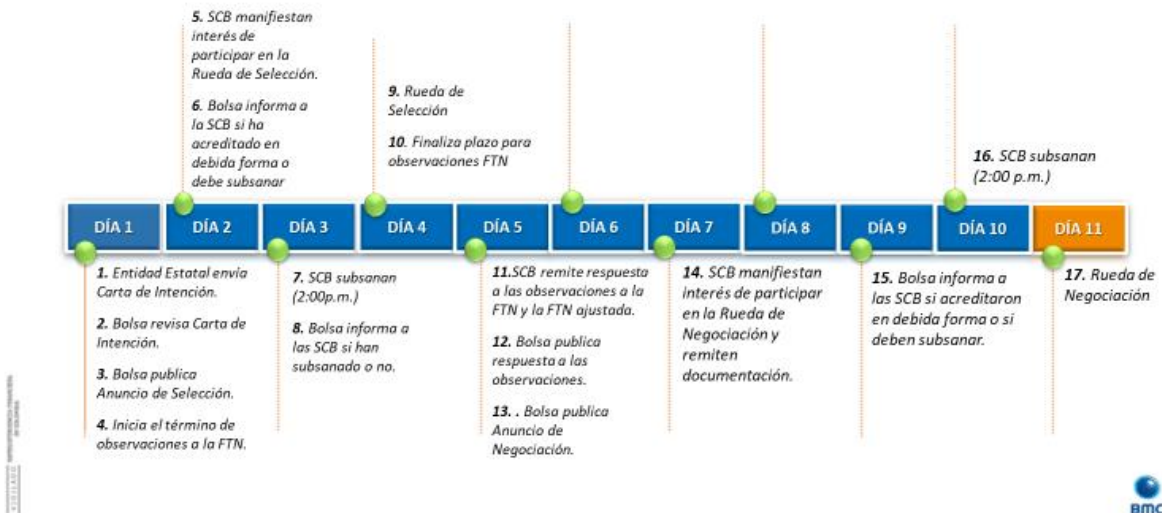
5. SCB manifiestan interés de participar en la Rueda de Selección.

6. Bolsa informa a la SCB si ha acreditado en debida forma o debe subsanar

9. Rueda de Selección

10. Finaliza plazo para observaciones FTN

16. SCB subsanan (2:00 p.m.)

DÍA 1

DÍA 2

DÍA 3

DÍA 4

DÍA 5

DÍA 6

DÍA 7

DÍA 8

DÍA 9

DÍA 10

DÍA 11

1. Entidad Estatal envía Carta de Intención.

2. Bolsa revisa Carta de Intención.

3. Bolsa publica Anuncio de Selección.

4. Inicia el término de observaciones a la FTN.

7. SCB subsanan (2:00p.m.)

8. Bolsa informa a las SCB si han subsanado o no.

11.SCB remite respuesta a las observaciones a la FTN y la FTN ajustada.

12. Bolsa publica respuesta a las observaciones.

13. . Bolsa publica Anuncio de Negociación.

14. SCB manifiestan interés de participar en la Rueda de Negociación y remiten documentación.

15. Bolsa informa a las SCB si acreditaron en debida forma o si deben subsanar.

17. Rueda de Negociación

BMC